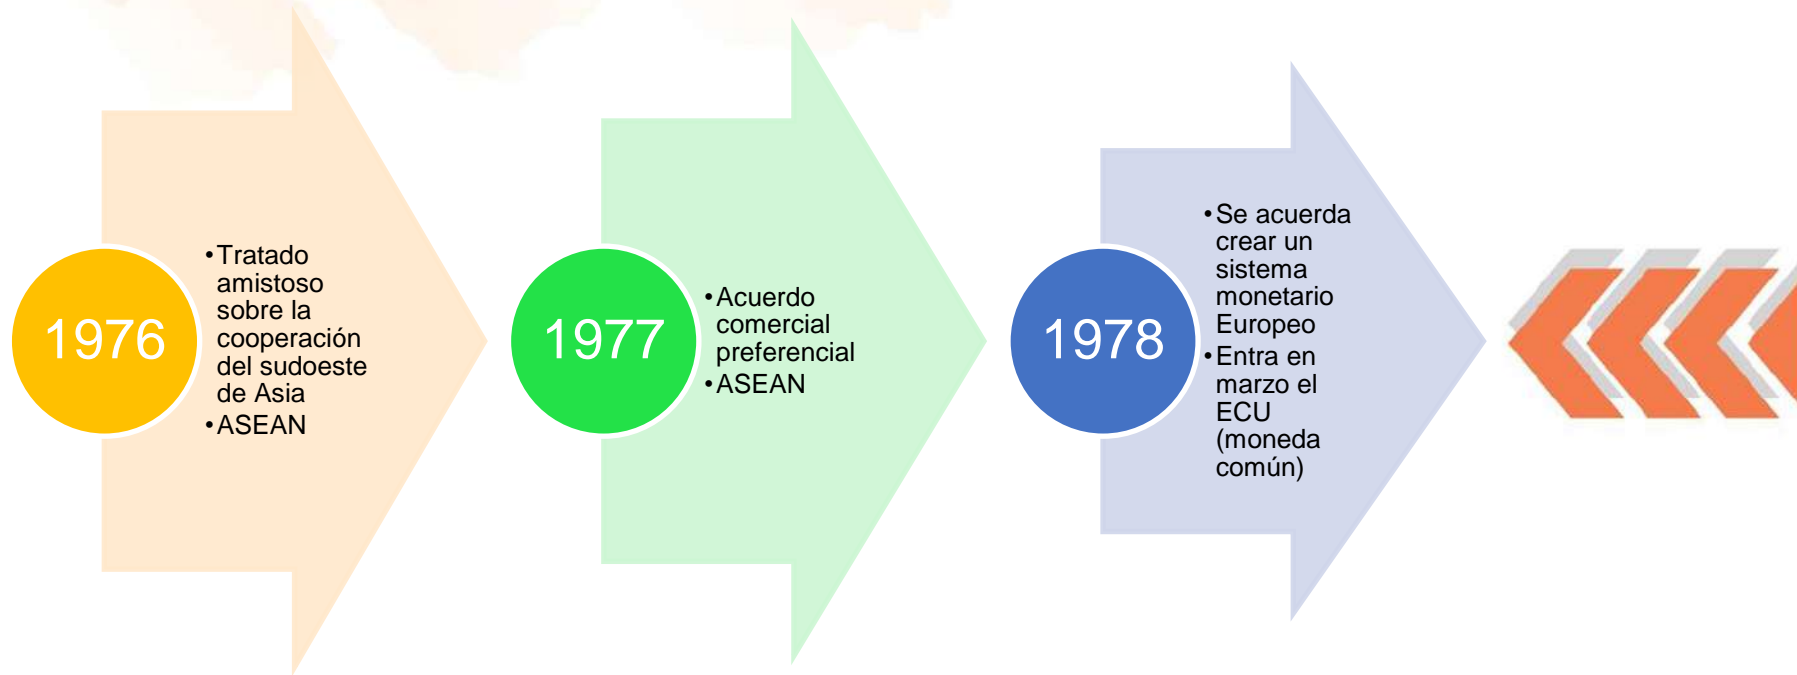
1976

• Tratado amistoso sobre la cooperación del sudoeste de Asia
• ASEAN

1977

• Acuerdo comercial preferencial
• ASEAN

1978

• Se acuerda crear un sistema monetario Europeo
• Entra en marzo el ECU (moneda común)